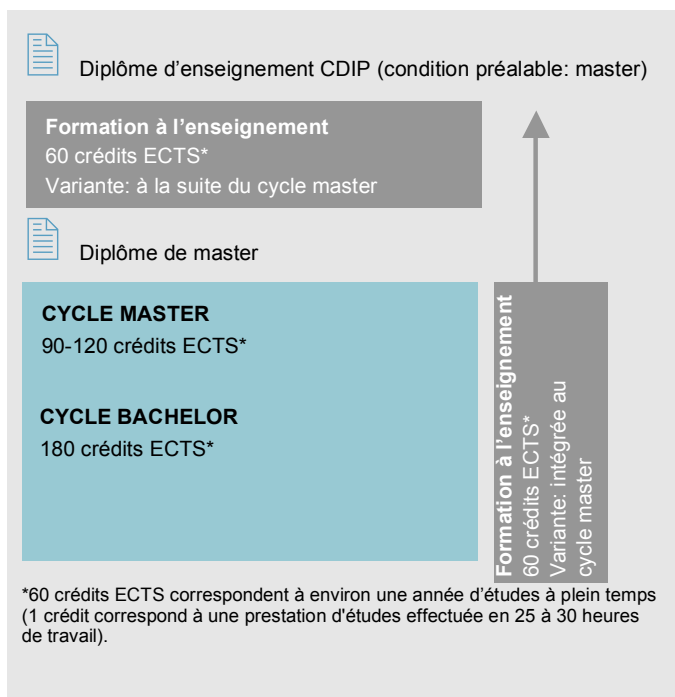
Diplôme d’enseignement CDIP (condition préalable: master)

**Formation à l’enseignement**
60 crédits ECTS*
Variante: à la suite du cycle master

Diplôme de master

**CYCLE MASTER**
90-120 crédits ECTS*

**CYCLE BACHELOR**
180 crédits ECTS*

**Formation à l’enseignement**
60 crédits ECTS*
Variante: intégrée au cycle master

*60 crédits ECTS correspondent à environ une année d’études à plein temps (1 crédit correspond à une prestation d'études effectuée en 25 à 30 heures de travail).